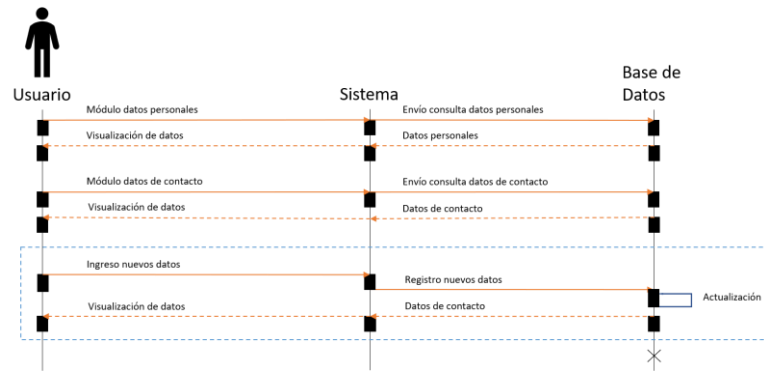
Usuario

Sistema

Base de Datos

Módulo datos personales

Envío consulta datos personales

Visualización de datos

Datos personales

Módulo datos de contacto

Envío consulta datos de contacto

Visualización de datos

Datos de contacto

Ingreso nuevos datos

Registro nuevos datos

Actualización

Visualización de datos

Datos de contacto